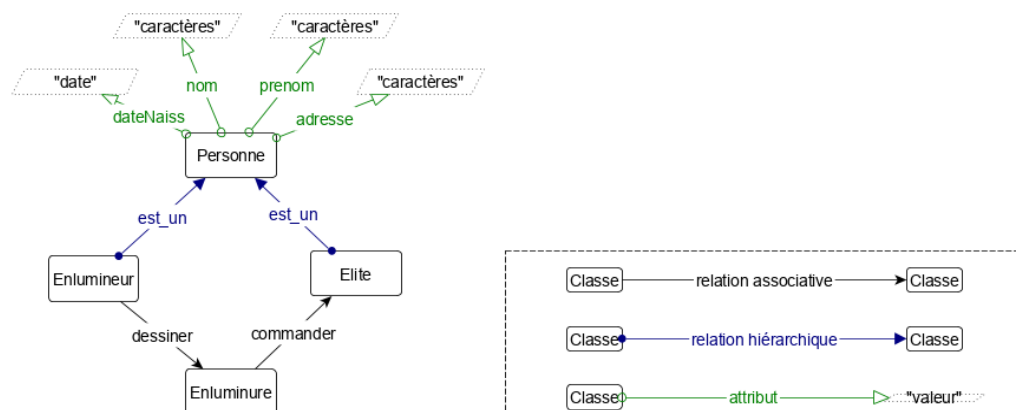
"caractères"

"caractères"

"date"

nom

prenom

"caractères"

dateNaiss

adresse

Personne

est_un

est_un

Enlumineur

Elite

dessiner

commander

Enluminure

Classe relation associative Classe

Classe relation hiérarchique Classe

Classe attribut "valeur"